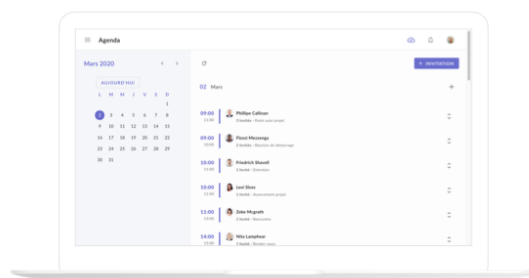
Agenda

Mars 2020

AUJOURD'HUI

L M M J V S D

2 3 4 5 6 7 8
9 10 11 12 13 14 15
16 17 18 19 20 21 22
23 24 25 26 27 28 29
30 31

+ INVITATION

02 Mars

09:00
11:00
Philippe Callinan
2 invités · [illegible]

09:00
10:00
Flossi Mezzanga
2 invités · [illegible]

10:00
11:00
Friedrich Shavell
1 invité · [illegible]

10:00
11:00
Lexi Skov
2 invités · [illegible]

13:00
14:00
Zeke Mcgrath
1 invité · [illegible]

14:00
15:00
Nita Lamphear
2 invités · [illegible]